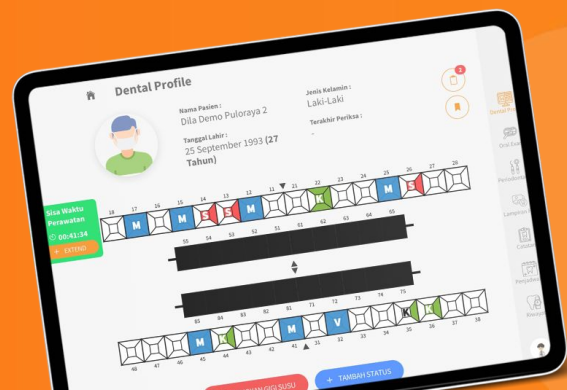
Dental Profile

Nama Pasien :
Dila Demo Puloraya 2

Jenis Kelamin :
Laki-Laki

Tanggal Lahir :
25 September 1993 (27 Tahun)

Terakhir Periksa :
-

Sisa Waktu Perawatan
00:41:34
+ EXTEND

18 17 16 15 14 13 12 11 21 22 23 24 25 26 27 28

M M S S M K M S

55 54 53 52 51 61 62 63 64 65

85 84 83 82 81 71 72 73 74 75

48 47 46 45 44 43 42 41 31 32 33 34 35 36 37 38

M M V K K

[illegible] GIGI SUSU
+ TAMBAH STATUS

Dental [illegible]
Oral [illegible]
Periodont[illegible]
Lampiran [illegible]
Catatan
Penyakit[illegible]
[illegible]

2